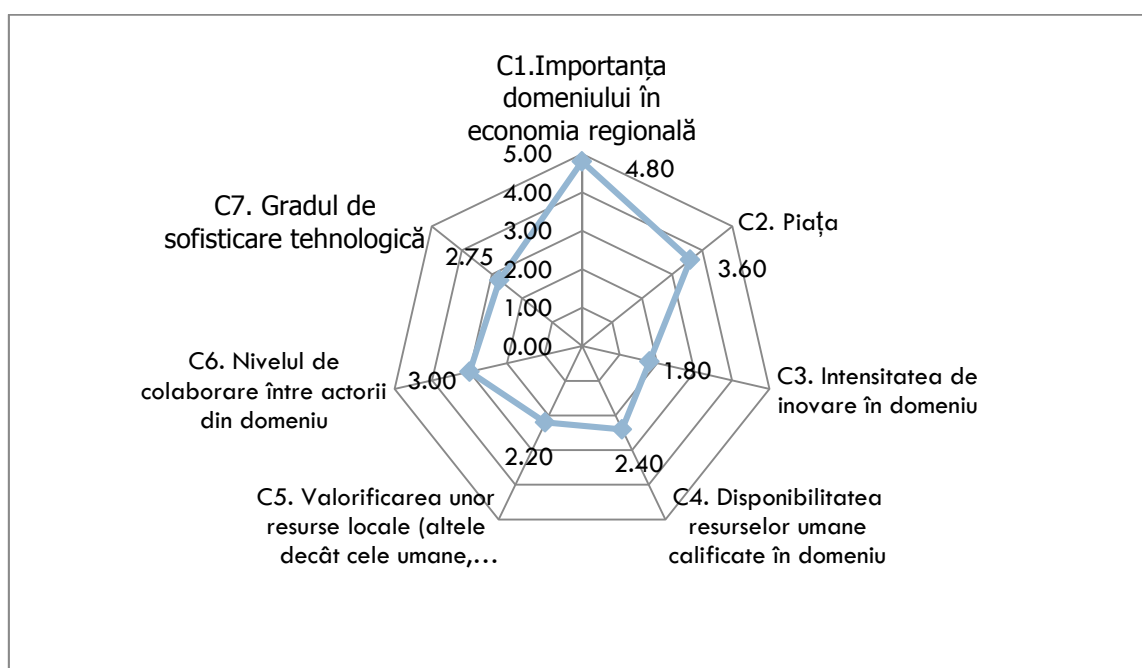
C1.Importanța domeniului în economia regională

5.00
4.00
3.00
2.00
1.00
0.00

4.80

C2. Piața

3.60

C3. Intensitatea de inovare în domeniu

1.80

C4. Disponibilitatea resurselor umane calificate în domeniu

2.40

C5. Valorificarea unor resurse locale (altele decât cele umane,…

2.20

C6. Nivelul de colaborare între actorii din domeniu

3.00

C7. Gradul de sofisticare tehnologică

2.75